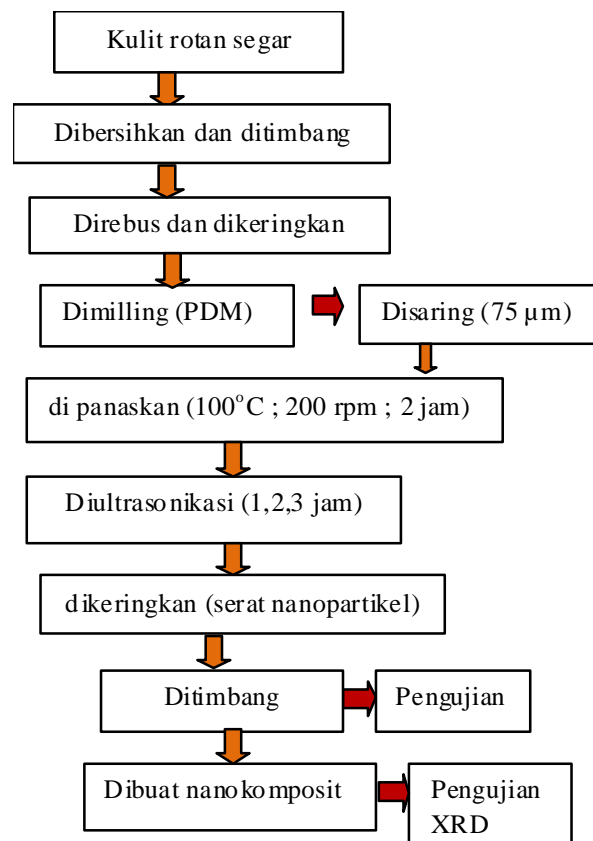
Kulit rotan segar

Dibersihkan dan ditimbang

Direbus dan dikeringkan

Dimilling (PDM)

Disaring (75 µm)

di panaskan ($100^oC$ ; 200 rpm ; 2 jam)

Diultrasonikasi (1,2,3 jam)

dikeringkan (serat nanopartikel)

Ditimbang

Pengujian

Dibuat nanokomposit

Pengujian XRD